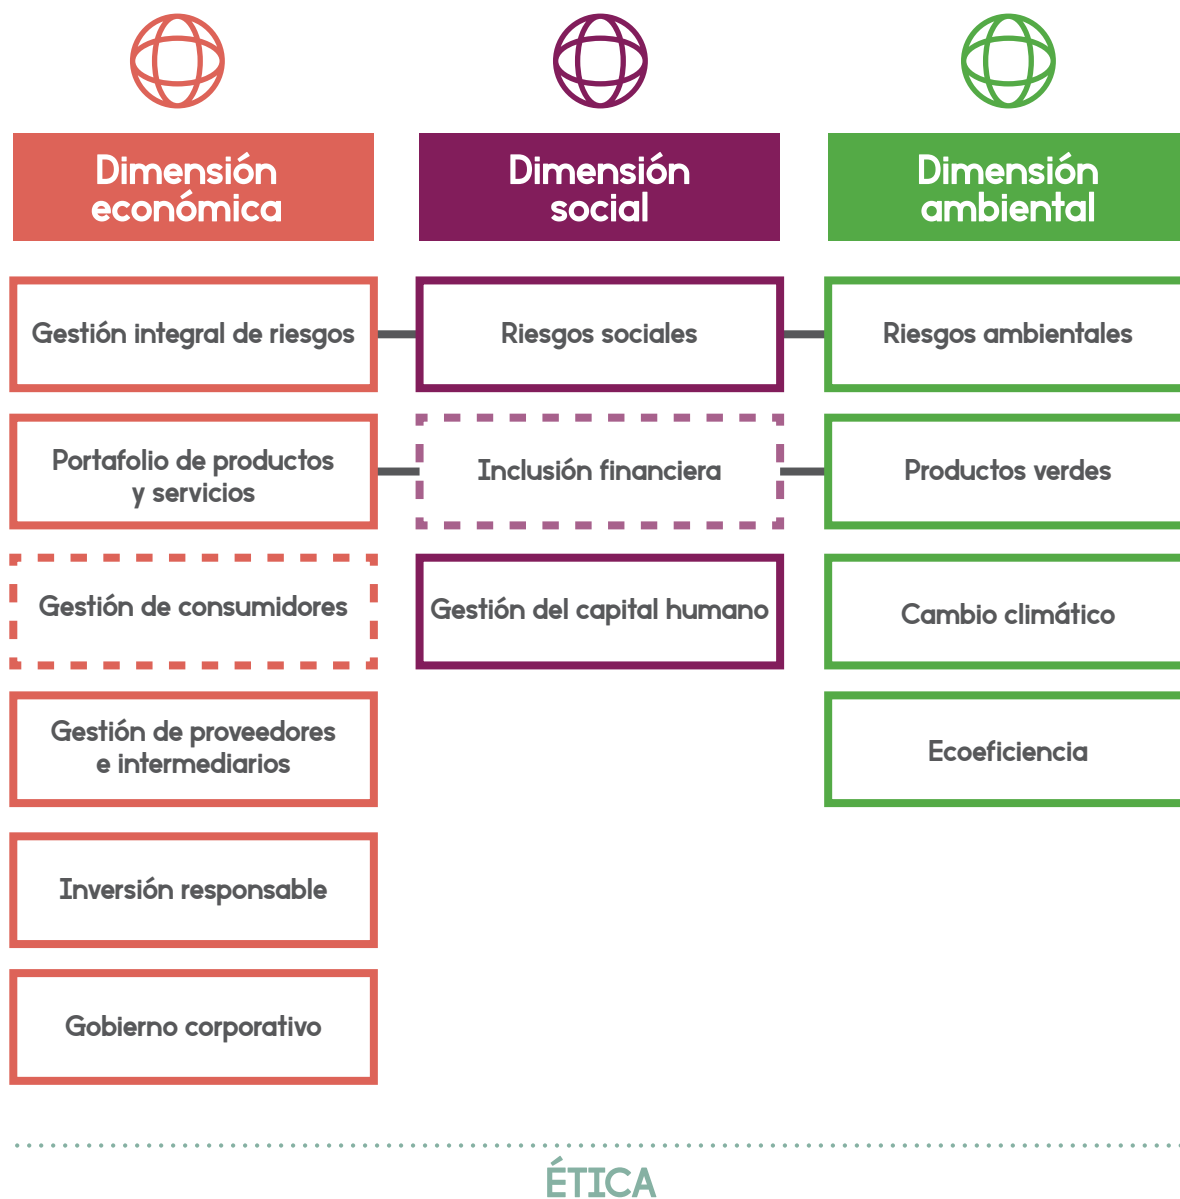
Dimensión económica

Gestión integral de riesgos

Portafolio de productos y servicios

Gestión de consumidores

Gestión de proveedores e intermediarios

Inversión responsable

Gobierno corporativo

Dimensión social

Riesgos sociales

Inclusión financiera

Gestión del capital humano

Dimensión ambiental

Riesgos ambientales

Productos verdes

Cambio climático

Ecoeficiencia

ÉTICA